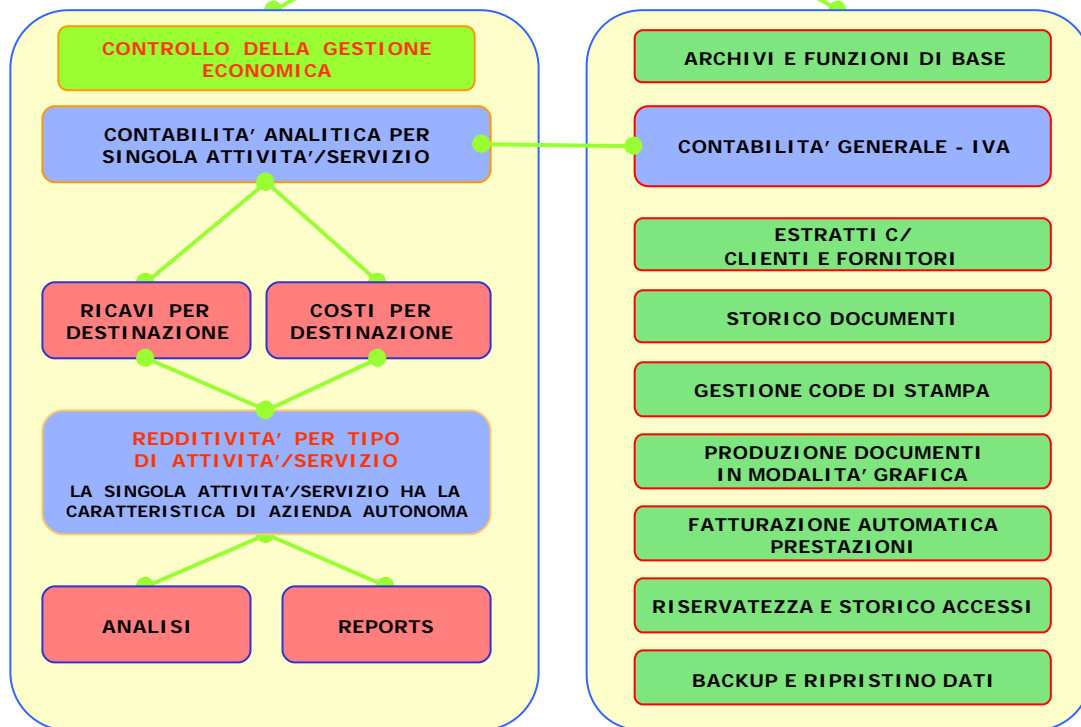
CONTROLLO DELLA GESTIONE ECONOMICA

CONTABILITA’ ANALITICA PER SINGOLA ATTIVITA’/SERVIZIO

RICAVI PER DESTINAZIONE

COSTI PER DESTINAZIONE

REDDITIVITA’ PER TIPO DI ATTIVITA’/SERVIZIO

LA SINGOLA ATTIVITA’/SERVIZIO HA LA CARATTERISTICA DI AZIENDA AUTONOMA

ANALISI

REPORTS

ARCHIVI E FUNZIONI DI BASE

CONTABILITA’ GENERALE - IVA

ESTRATTI C/ CLIENTI E FORNITORI

STORICO DOCUMENTI

GESTIONE CODE DI STAMPA

PRODUZIONE DOCUMENTI IN MODALITA’ GRAFICA

FATTURAZIONE AUTOMATICA PRESTAZIONI

RISERVATEZZA E STORICO ACCESSI

BACKUP E RIPRISTINO DATI